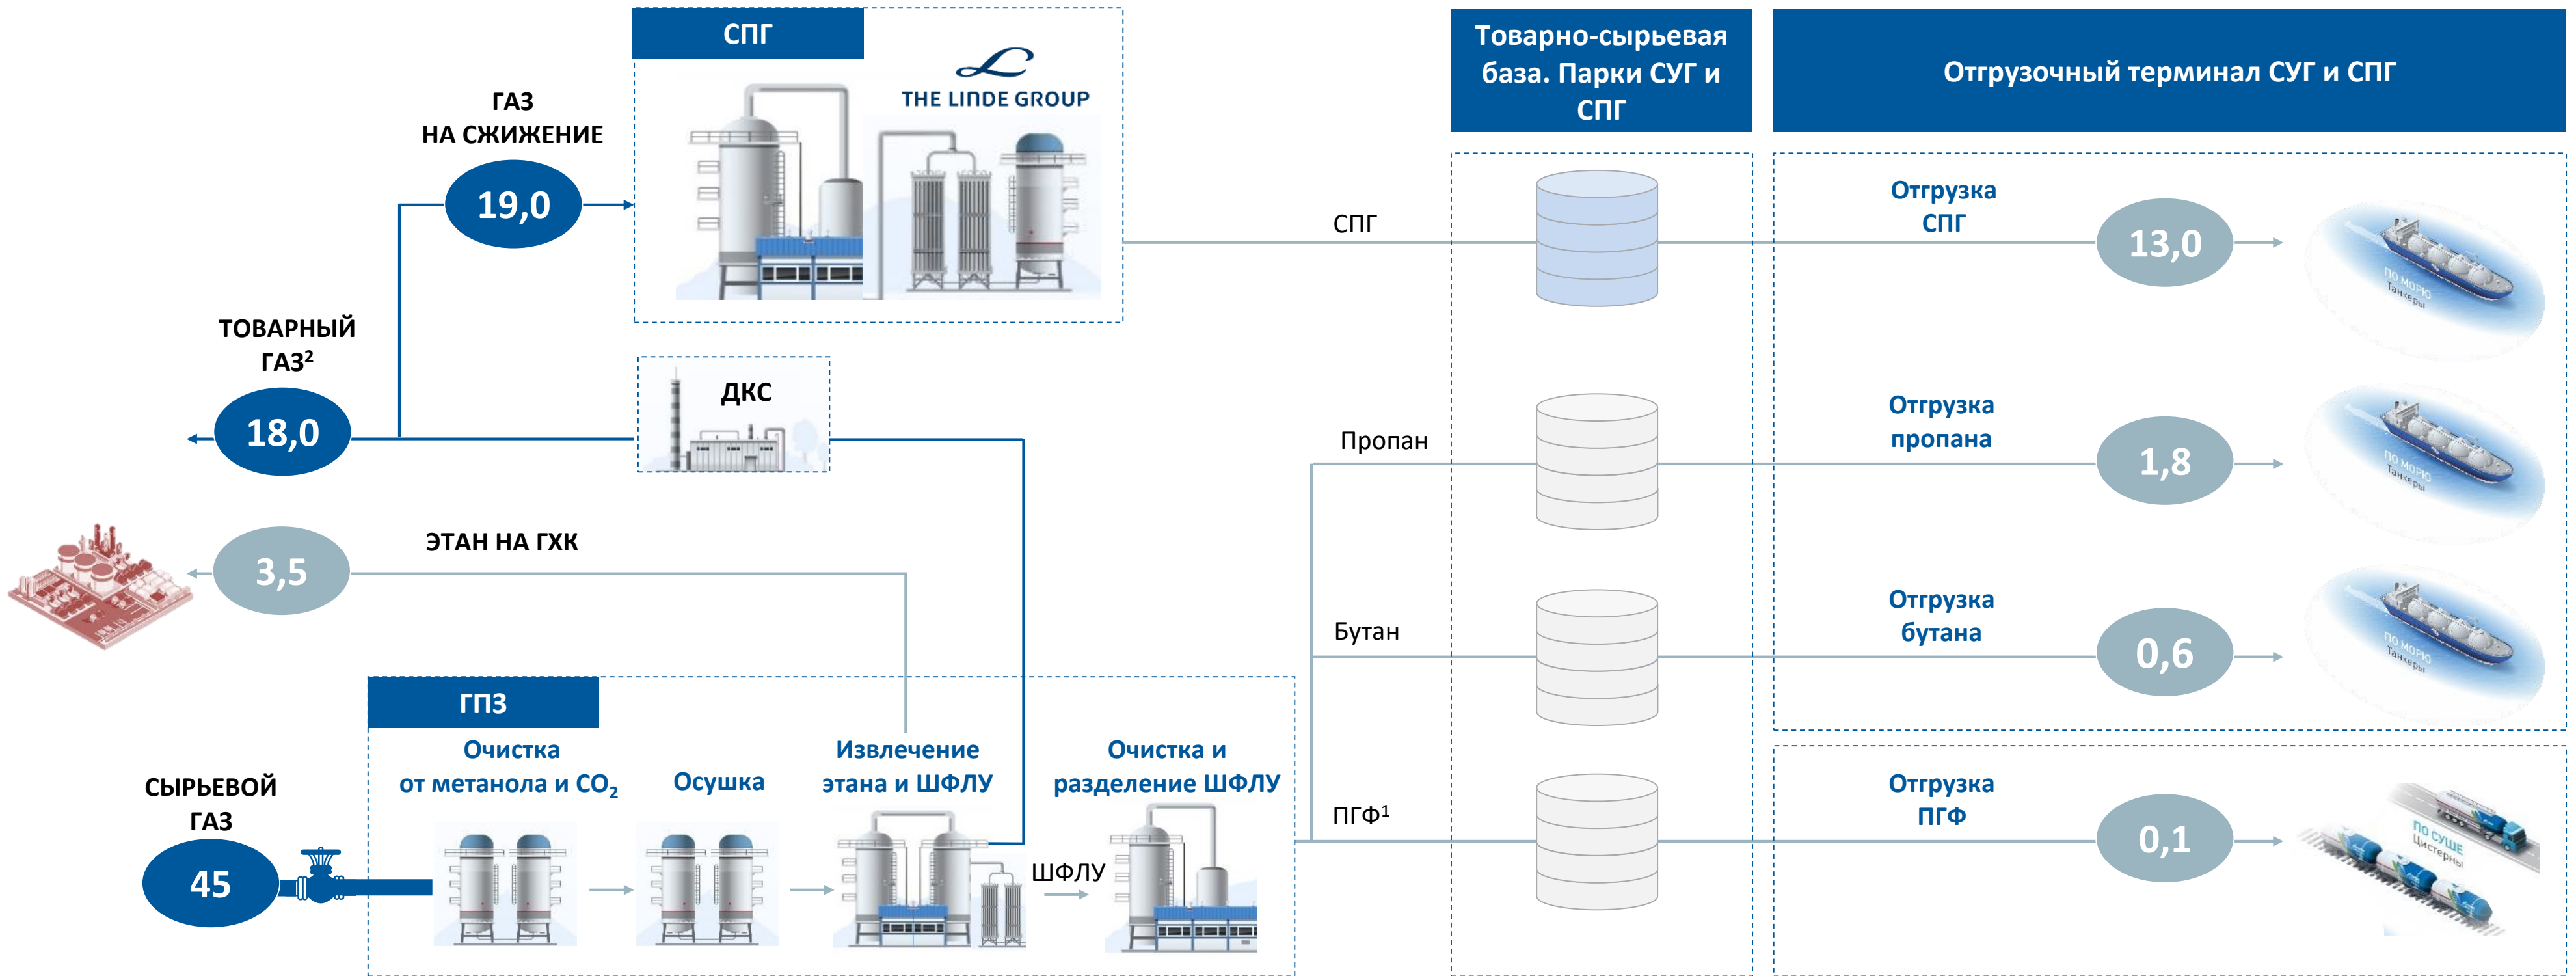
СПГ

THE LINDE GROUP

ГАЗ НА СЖИЖЕНИЕ

19,0

ТОВАРНЫЙ ГАЗ$^2$

18,0

ДКС

3,5

ЭТАН НА ГХК

ГПЗ

СЫРЬЕВОЙ ГАЗ

45

Очистка от метанола и $CO_2$

Осушка

Извлечение этана и ШФЛУ

ШФЛУ

Очистка и разделение ШФЛУ

Товарно-сырьевая база. Парки СУГ и СПГ

Отгрузочный терминал СУГ и СПГ

СПГ

Пропан

Бутан

ПГФ$^1$

Отгрузка СПГ

13,0

Отгрузка пропана

1,8

Отгрузка бутана

0,6

Отгрузка ПГФ

0,1

по морю Танкеры

по морю Танкеры

по морю Танкеры

по суше Цистерны